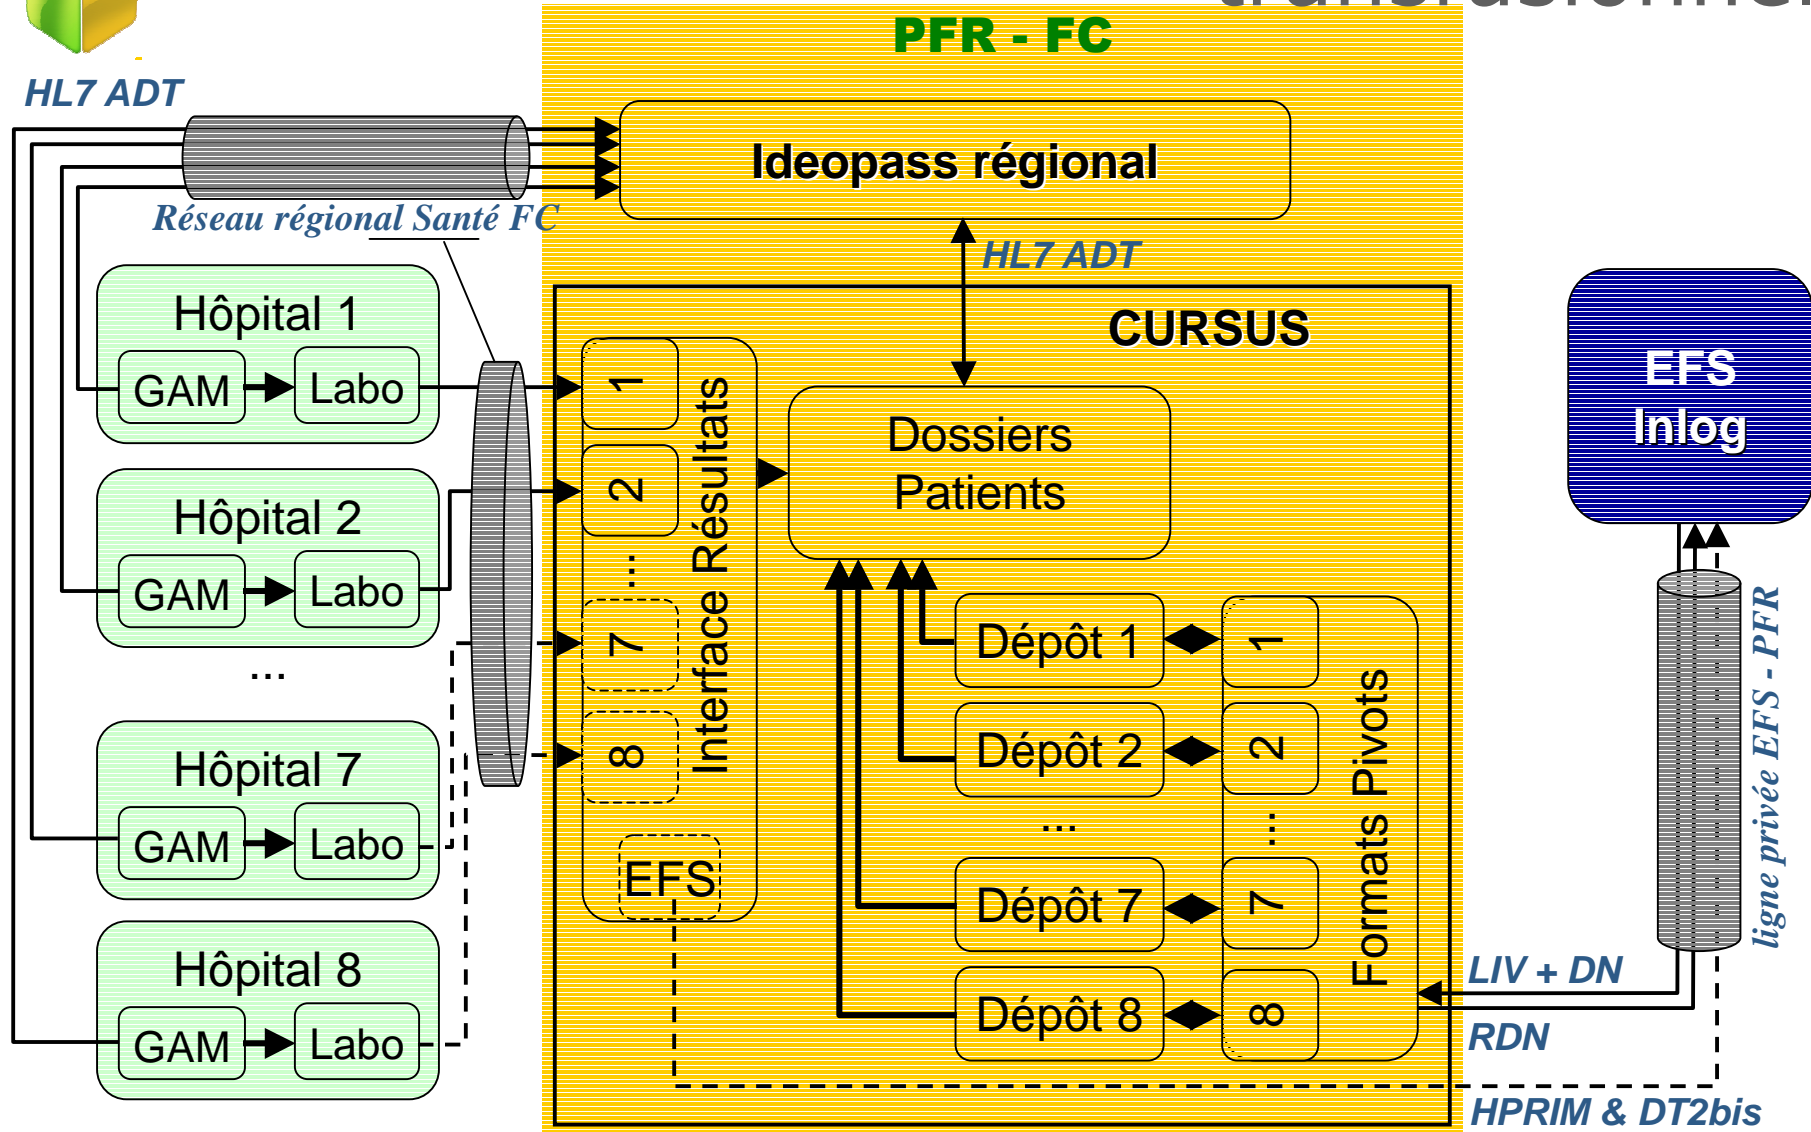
PFR - FC

HL7 ADT

Ideopass régional

Réseau régional Santé FC

HL7 ADT

CURSUS

EFS Inlog

Hôpital 1
GAM
Labo

Hôpital 2
GAM
Labo

...

Hôpital 7
GAM
Labo

Hôpital 8
GAM
Labo

1
2
...
7
8
EFS
Interface Résultats

Dossiers Patients

Dépôt 1
Dépôt 2
...
Dépôt 7
Dépôt 8

1
2
...
7
8
Formats Pivots

ligne privée EFS - PFR

LIV + DN

RDN

HPRIM & DT2bis